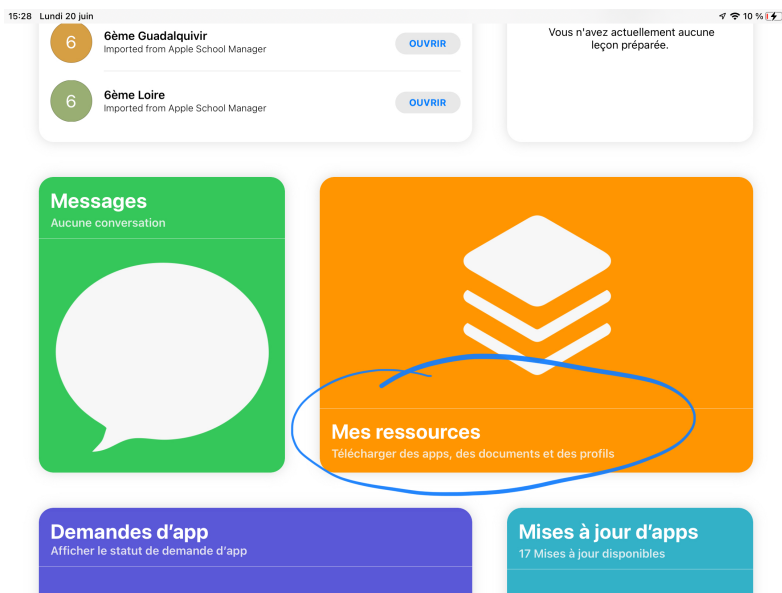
15:28 Lundi 20 juin

10 %

6

6ème Guadalquivir
Imported from Apple School Manager

OUVRIR

6

6ème Loire
Imported from Apple School Manager

OUVRIR

Vous n'avez actuellement aucune leçon préparée.

Messages
Aucune conversation

Mes ressources
Télécharger des apps, des documents et des profils

Demandes d'app
Afficher le statut de demande d'app

Mises à jour d'apps
17 Mises à jour disponibles